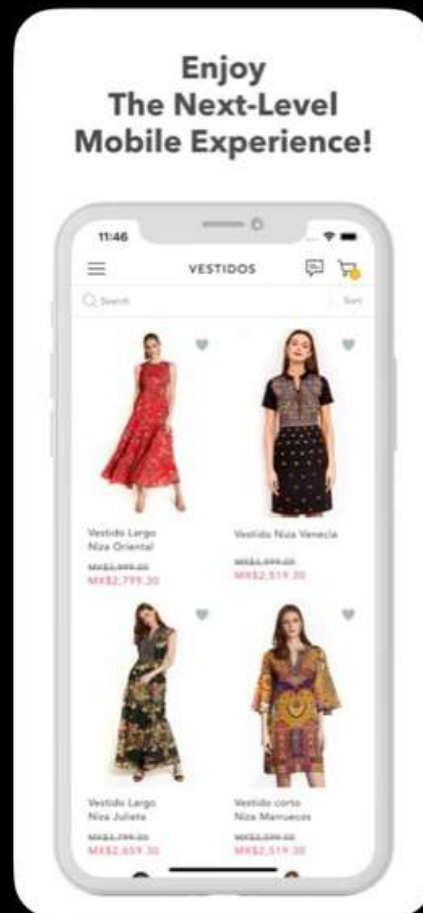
Enjoy
The Next-Level
Mobile Experience!

11:46

VESTIDOS

Search

Sort

Vestido Largo Niza Oriental

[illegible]
MX$2,799.30

Vestido Niza Venecia

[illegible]
MX$2,519.30

Vestido Largo Niza Julieta

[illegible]
MX$2,659.30

Vestido corto Niza Marruecos

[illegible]
MX$2,519.30